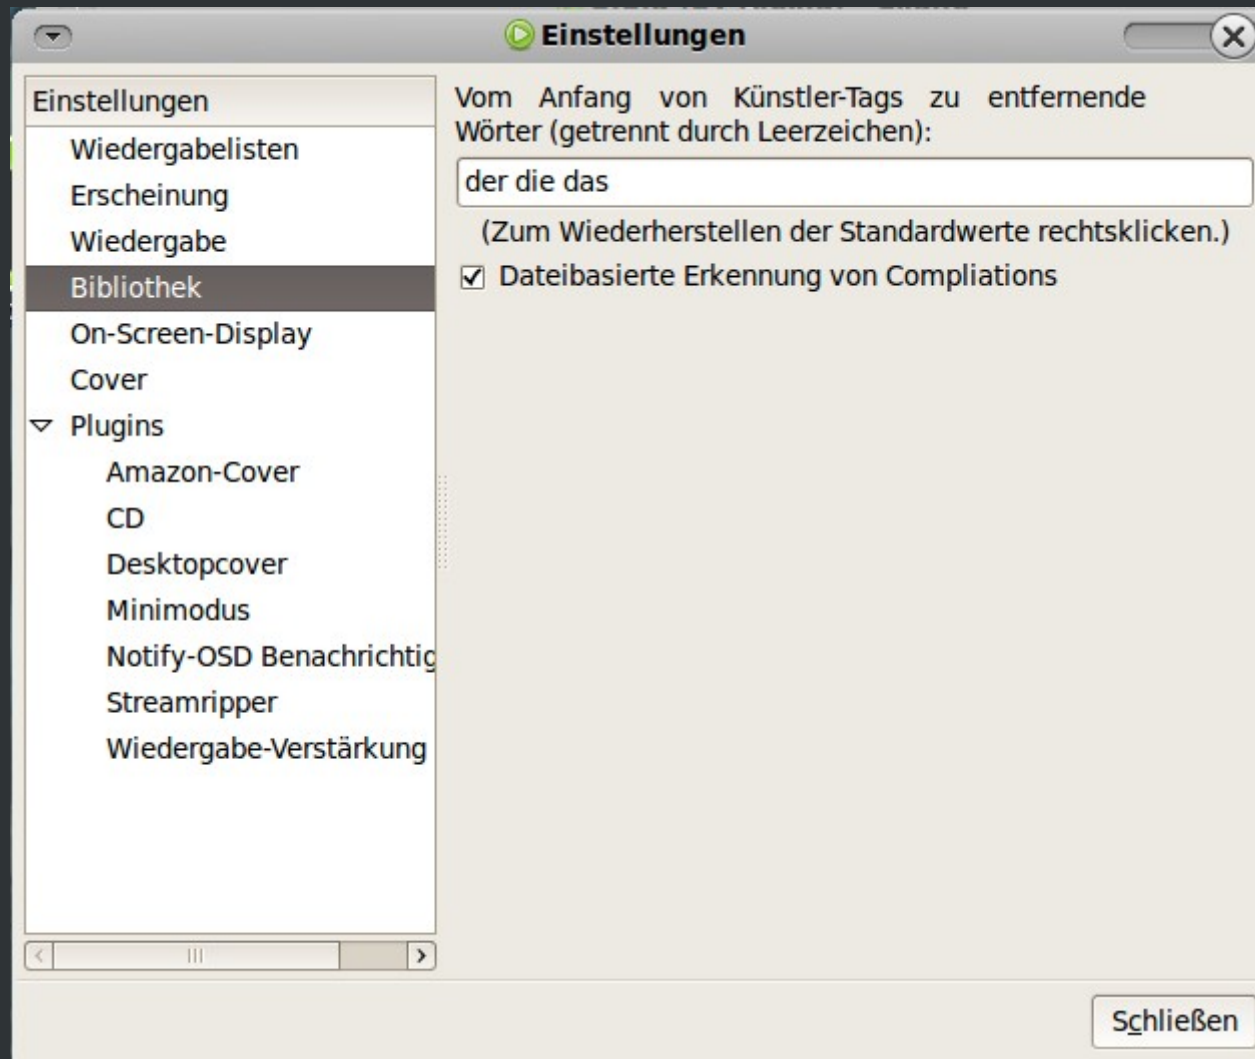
Einstellungen

Einstellungen
Wiedergabelisten
Erscheinung
Wiedergabe
Bibliothek
On-Screen-Display
Cover
Plugins
Amazon-Cover
CD
Desktopcover
Minimodus
Notify-OSD Benachrichtig
Streamripper
Wiedergabe-Verstärkung

Vom Anfang von Künstler-Tags zu entfernende Wörter (getrennt durch Leerzeichen):

der die das

(Zum Wiederherstellen der Standardwerte rechtsklicken.)

Dateibasierte Erkennung von Compliations

Schließen